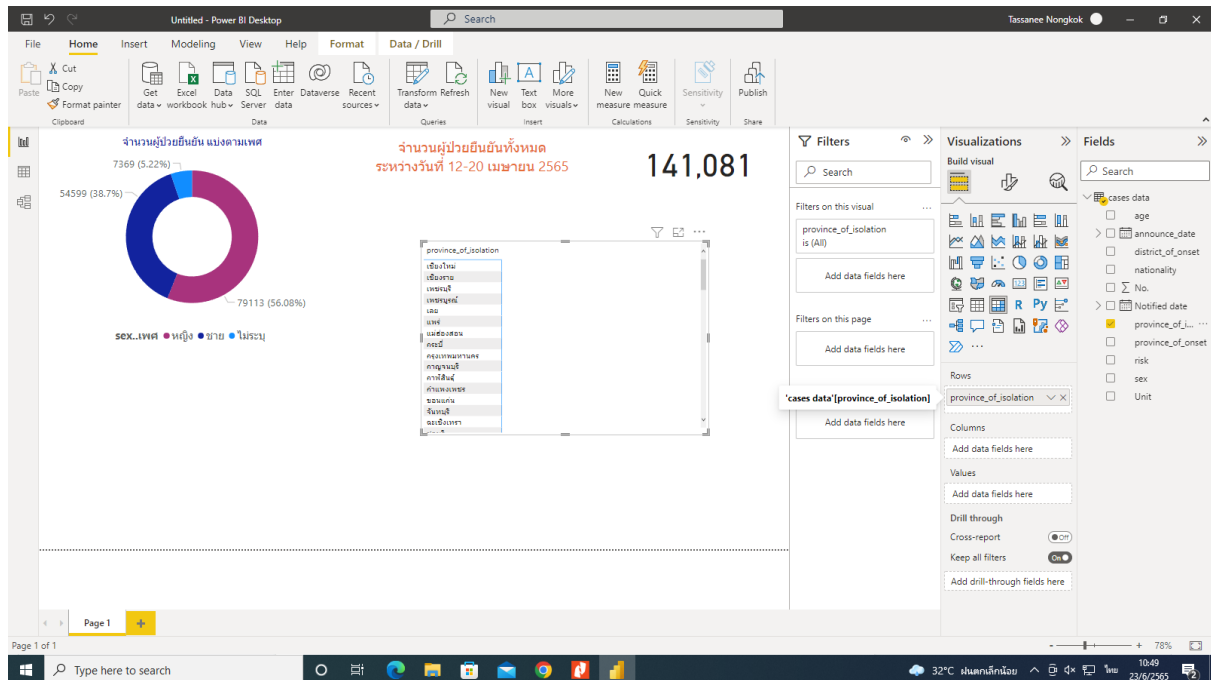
Untitled - Power BI Desktop

Search

Tassanee Nongkok

File Home Insert Modeling View Help Format Data / Drill

Paste Cut Copy Format painter Clipboard

Get data Excel workbook Data hub SQL Server Enter data Dataverse Recent sources Data

Transform data Refresh Queries

New visual Text box More visuals Insert

New measure Quick measure Calculations

Sensitivity Sensitivity

Publish Share

จำนวนผู้ป่วยยืนยัน แบ่งตามเพศ

7369 (5.22%)

54599 (38.7%)

79113 (56.08%)

sex..เพศ ● หญิง ● ชาย ● ไม่ระบุ

จำนวนผู้ป่วยยืนยันทั้งหมด
ระหว่างวันที่ 12-20 เมษายน 2565

141,081

province_of_isolation
เชียงใหม่
เชียงราย
เพชรบุรี
เพชรบูรณ์
เลย
แพร่
แม่ฮ่องสอน
กระบี่
กรุงเทพมหานคร
กาญจนบุรี
กาฬสินธุ์
กำแพงเพชร
ขอนแก่น
จันทบุรี
ฉะเชิงเทรา

Filters

Search

Filters on this visual

province_of_isolation
is (All)

Add data fields here

Filters on this page

Add data fields here

Add data fields here

Visualizations

Build visual

Rows

'cases data'[province_of_isolation]

province_of_isolation

Columns

Add data fields here

Values

Add data fields here

Drill through

Cross-report Off

Keep all filters On

Add drill-through fields here

Fields

Search

cases data
age
announce_date
district_of_onset
nationality
No.
Notified date
province_of_i...
province_of_onset
risk
sex
Unit

Page 1

Page 1 of 1

78%

Type here to search

32°C ฝนตกเล็กน้อย ไทย 10:49 23/6/2565